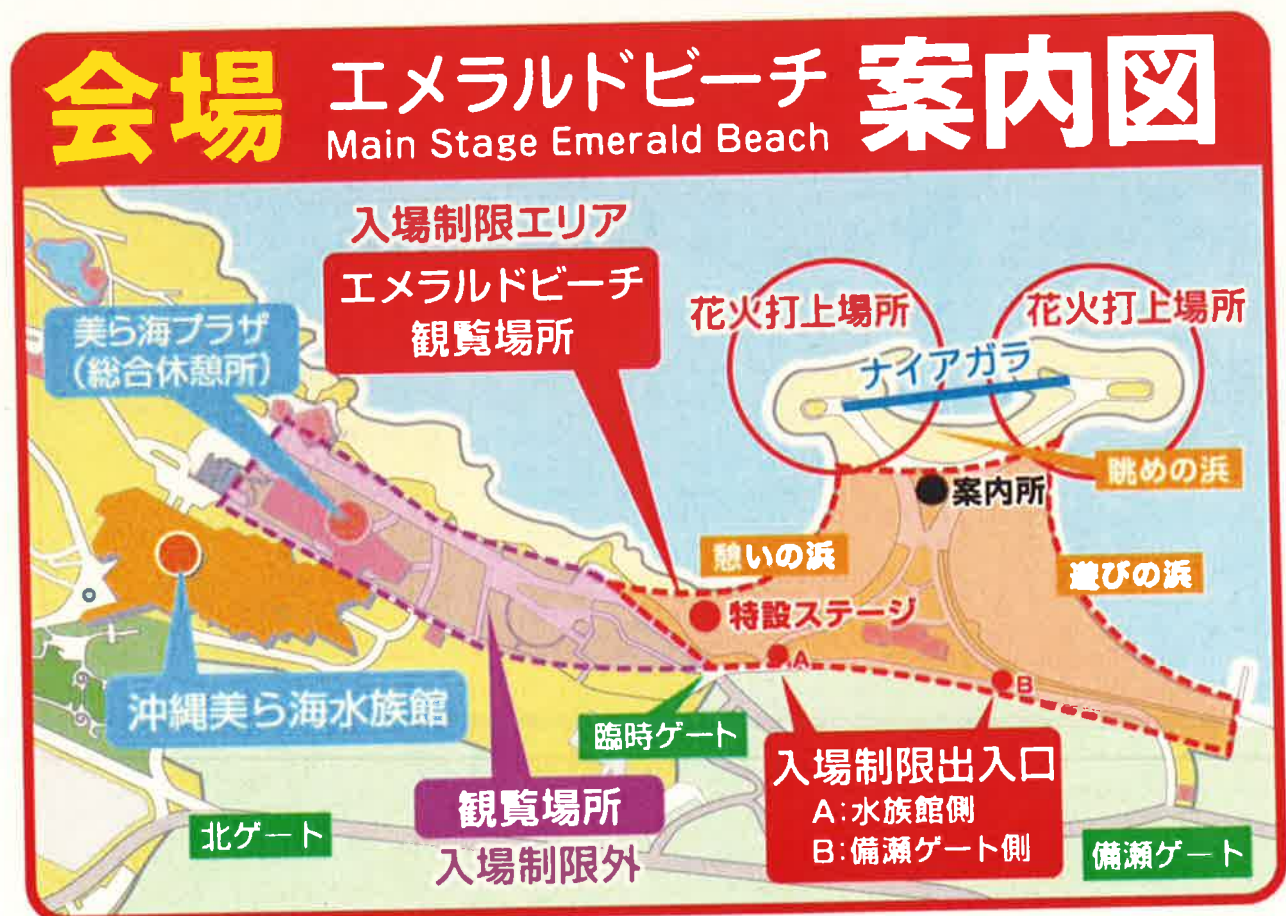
会場 エメラルドビーチ 案内図
Main Stage Emerald Beach

入場制限エリア
エメラルドビーチ
観覧場所

花火打上場所
花火打上場所
ナイアガラ

美ら海プラザ
(総合休憩所)

眺めの浜
案内所
憩いの浜
遊びの浜
特設ステージ
A
B

沖縄美ら海水族館

臨時ゲート

入場制限出入口
A:水族館側
B:備瀬ゲート側

観覧場所
入場制限外

北ゲート

備瀬ゲート